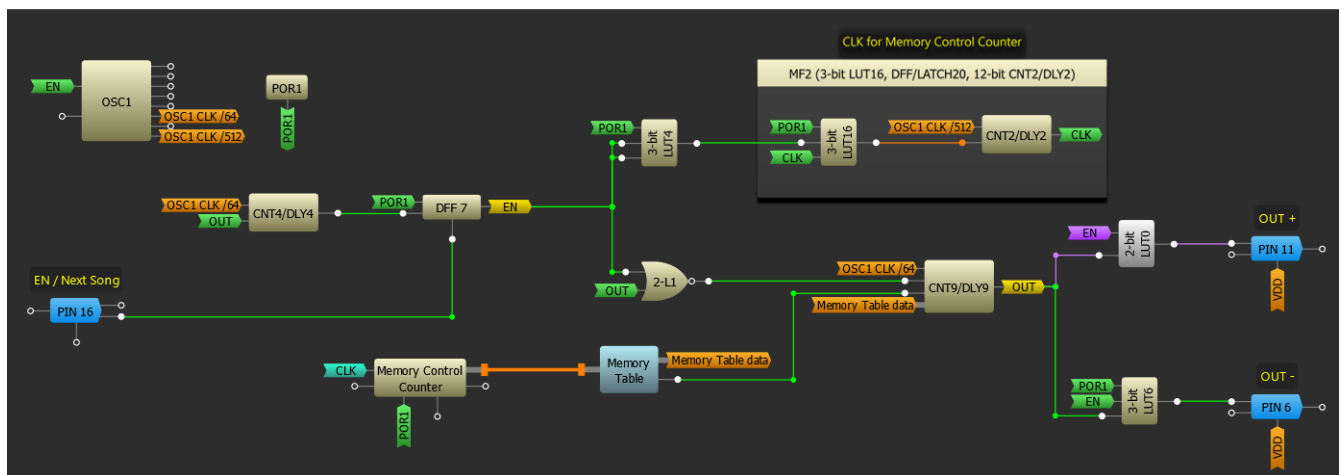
CLK for Memory Control Counter

MF2 (3-bit LUT16, DFF/LATCH20, 12-bit CNT2/DLY2)

EN
OSC1
OSC1 CLK /64
OSC1 CLK /512
POR1
POR1

POR1
3-bit LUT4
POR1
CLK
3-bit LUT16
OSC1 CLK /512
CNT2/DLY2
CLK

OSC1 CLK /64
OUT
CNT4/DLY4
POR1
DFF 7
EN

EN / Next Song
PIN 16

OUT
2-L1
OSC1 CLK /64
Memory Table data
CNT9/DLY9
OUT

EN
2-bit LUT0
OUT +
PIN 11
VDD

CLK
Memory Control Counter
POR1
Memory Table
Memory Table data

POR1
EN
3-bit LUT6
OUT -
PIN 6
VDD